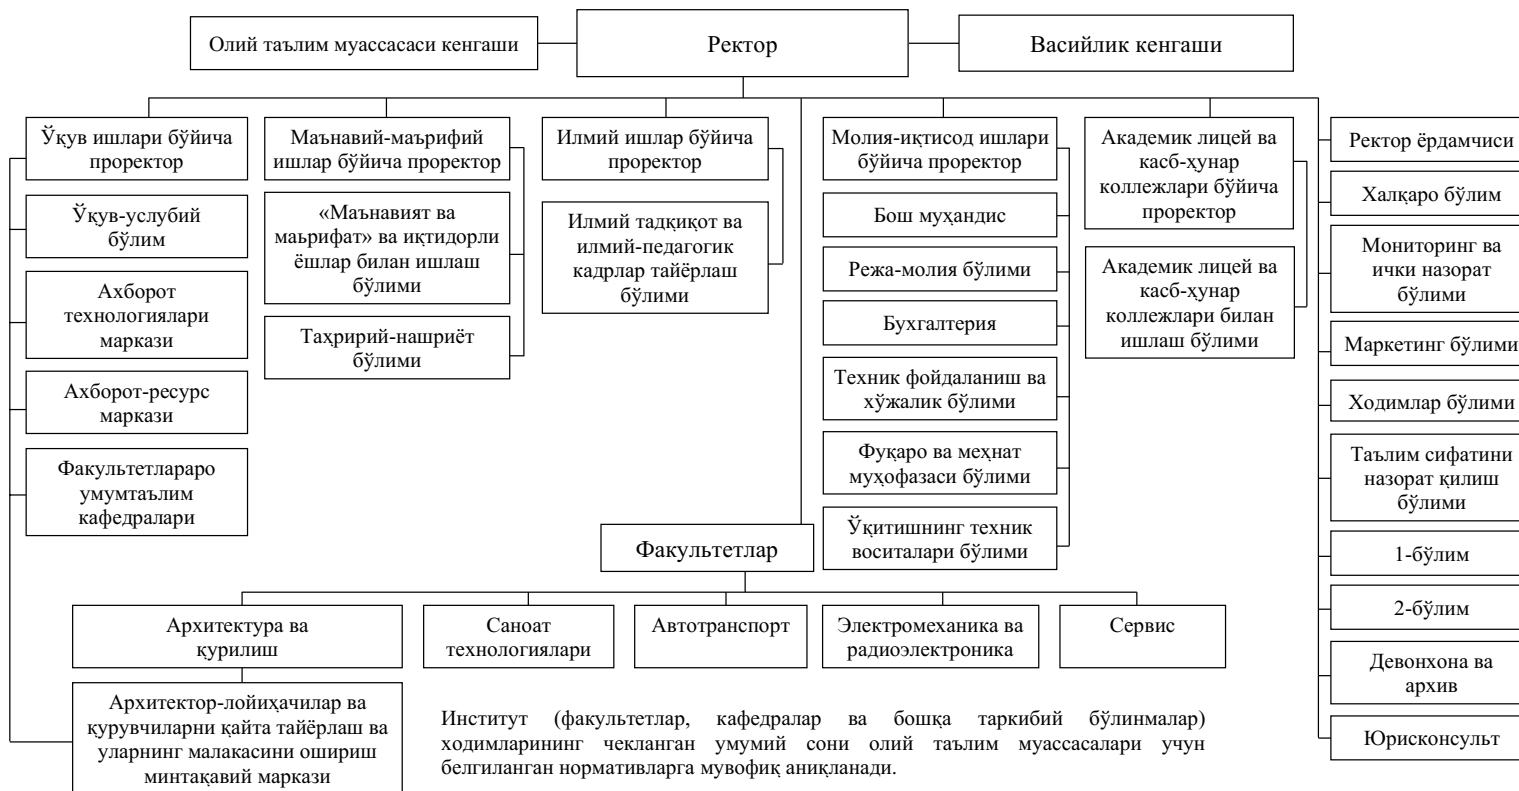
Олий таълим муассасаси кенгаши

Ректор

Васийлик кенгаши

Ўқув ишлари бўйича проректор

Ўқув-услубий бўлим

Ахборот технологиялари маркази

Ахборот-ресурс маркази

Факультетлараро умумтаълим кафедралари

Маънавий-маърифий ишлар бўйича проректор

«Маънавият ва маърифат» ва иқтидорли ёшлар билан ишлаш бўлими

Таҳририй-нашриёт бўлими

Илмий ишлар бўйича проректор

Илмий тадқиқот ва илмий-педагогик кадрлар тайёрлаш бўлими

Молия-иқтисод ишлари бўйича проректор

Бош муҳандис

Режа-молия бўлими

Бухгалтерия

Техник фойдаланиш ва хўжалик бўлими

Фуқаро ва меҳнат муҳофазаси бўлими

Ўқитишнинг техник воситалари бўлими

Академик лицей ва касб-ҳунар коллежлари бўйича проректор

Академик лицей ва касб-ҳунар коллежлари билан ишлаш бўлими

Ректор ёрдамчиси

Халқаро бўлим

Мониторинг ва ички назорат бўлими

Маркетинг бўлими

Ходимлар бўлими

Таълим сифатини назорат қилиш бўлими

1-бўлим

2-бўлим

Девонхона ва архив

Юрисконсульт

Факультетлар

Архитектура ва қурилиш

Саноат технологиялари

Автотранспорт

Электромеханика ва радиоэлектроника

Сервис

Архитектор-лойиҳачилар ва қурувчиларни қайта тайёрлаш ва уларнинг малакасини ошириш минтақавий маркази

Институт (факультетлар, кафедралар ва бошқа таркибий бўлинмалар) ходимларининг чекланган умумий сони олий таълим муассасалари учун белгиланган нормативларга мувофиқ аниқланади.